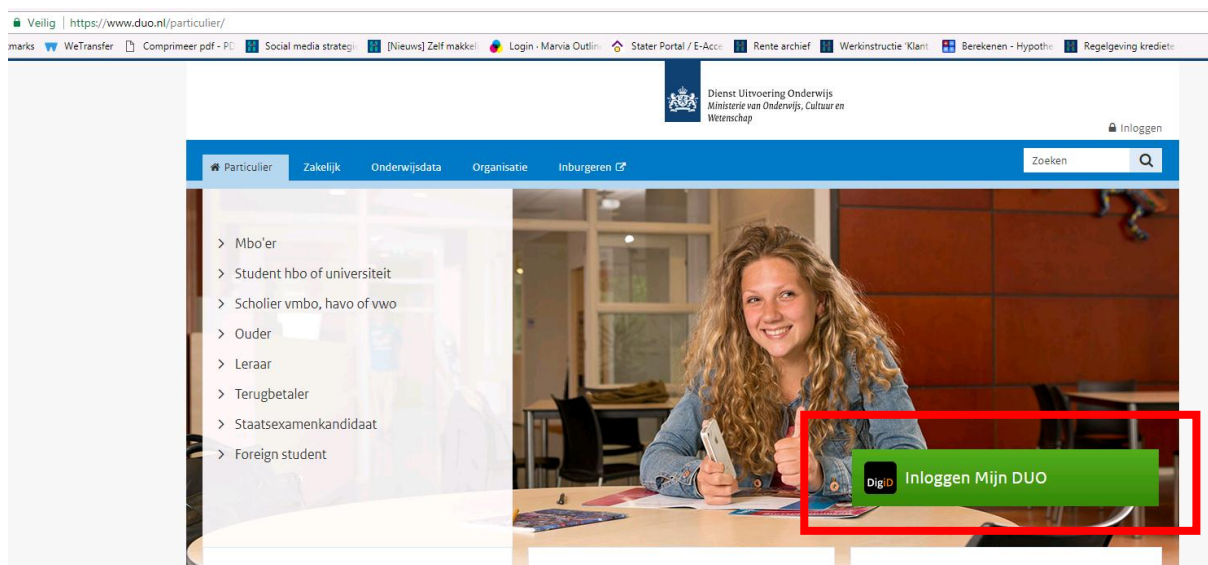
Veilig | https://www.duo.nl/particulier/

marks WeTransfer Comprimeer pdf - PD Social media strategi [Nieuws] Zelf makkel Login - Marvia Outlin Stater Portal / E-Acce Rente archief Werkinstructie 'Klant Berekenen - Hypothe Regelgeving krediete

Dienst Uitvoering Onderwijs
Ministerie van Onderwijs, Cultuur en Wetenschap

Inloggen

Particulier Zakelijk Onderwijsdata Organisatie Inburgeren

Zoeken

> Mbo'er
> Student hbo of universiteit
> Scholier vmbo, havo of vwo
> Ouder
> Leraar
> Terugbetaler
> Staatsexamenkandidaat
> Foreign student

DigiD Inloggen Mijn DUO